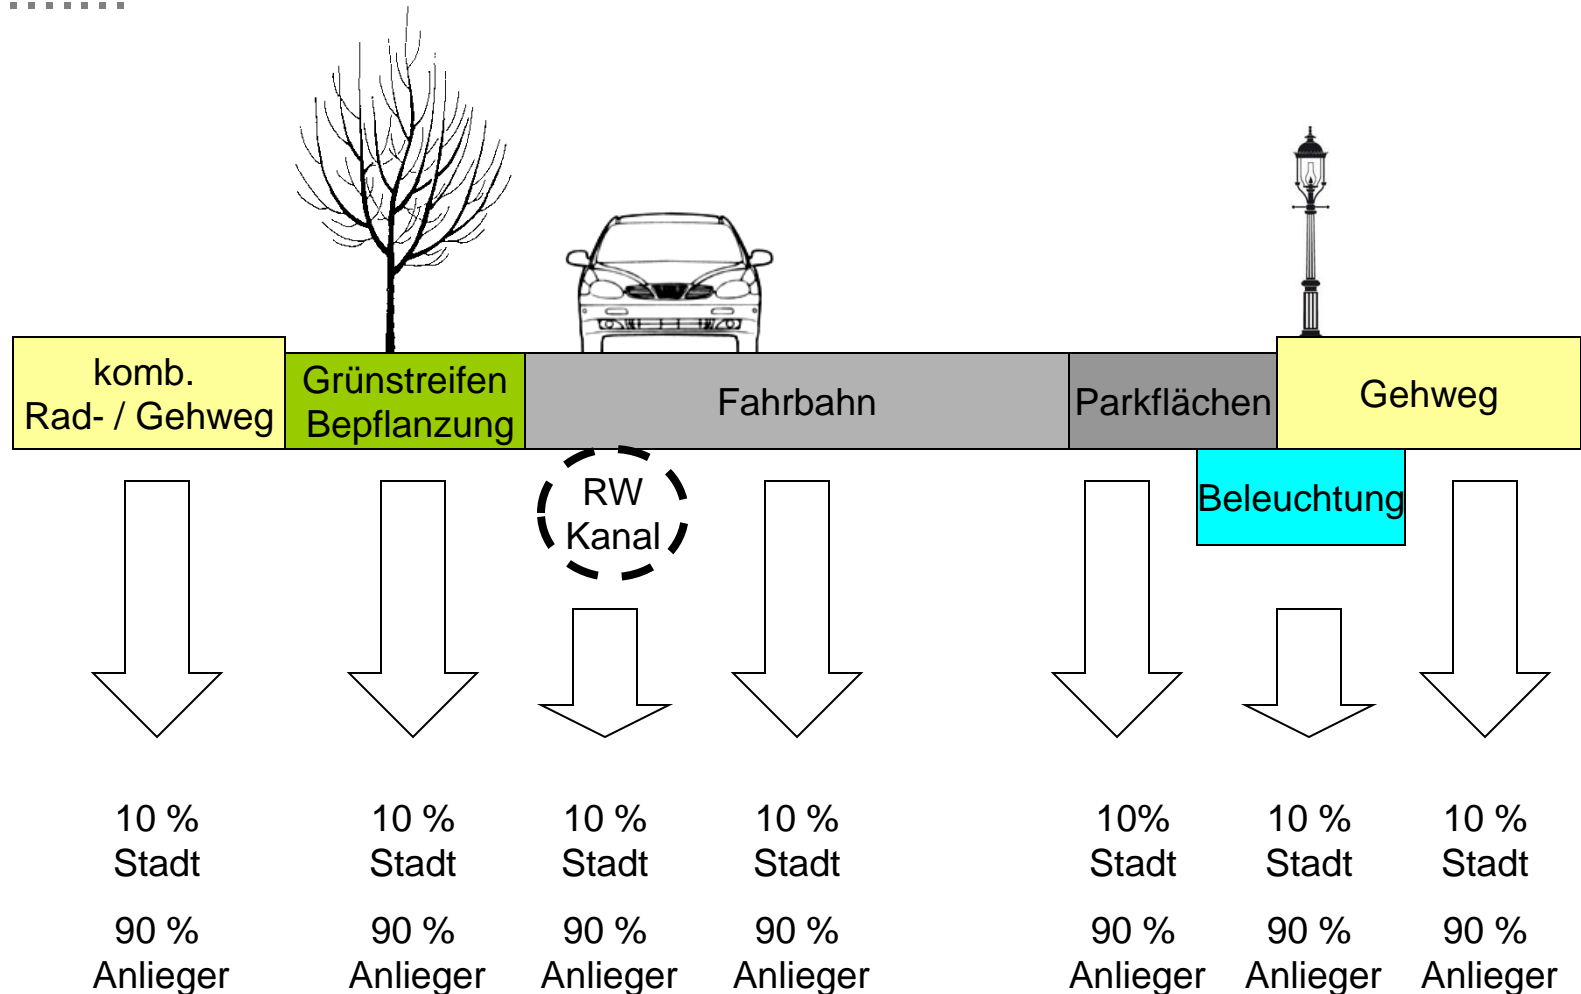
komb.
Rad- / Gehweg

Grünstreifen
Bepflanzung

Fahrbahn

Parkflächen

Gehweg

RW
Kanal

Beleuchtung

10 %
Stadt

90 %
Anlieger

10 %
Stadt

90 %
Anlieger

10 %
Stadt

90 %
Anlieger

10 %
Stadt

90 %
Anlieger

10%
Stadt

90 %
Anlieger

10 %
Stadt

90 %
Anlieger

10 %
Stadt

90 %
Anlieger